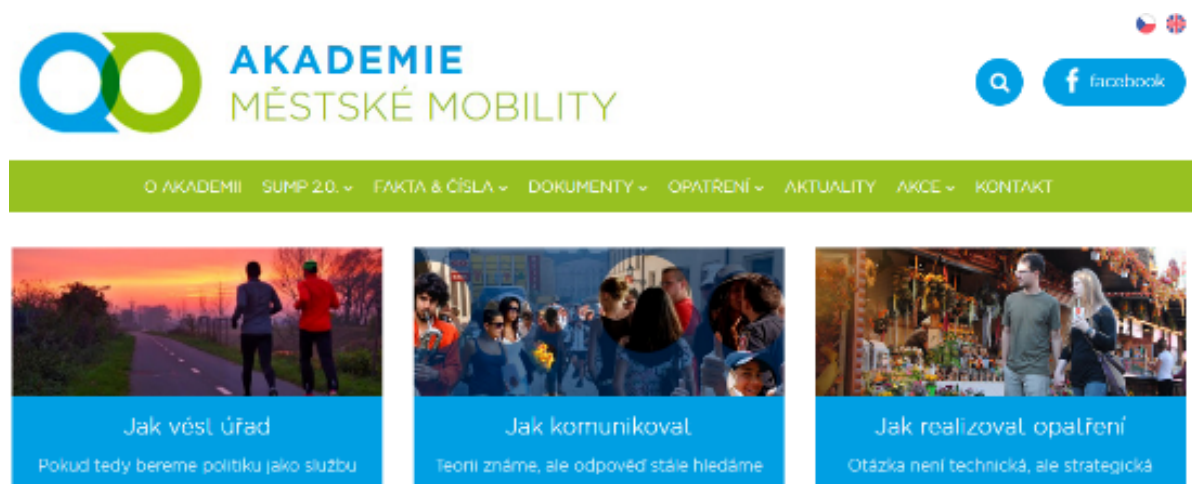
AKADEMIE
MĚSTSKÉ MOBILITY

facebook

O AKADEMII SUMP 2.0. FAKTA & ČÍSLA DOKUMENTY OPATŘENÍ AKTUALITY AKCE KONTAKT

Jak vést úřad
Pokud tedy bereme politiku jako službu

Jak komunikoval
Teorii známe, ale odpověď stále hledáme

Jak realizoval opatření
Otázka není technická, ale strategická